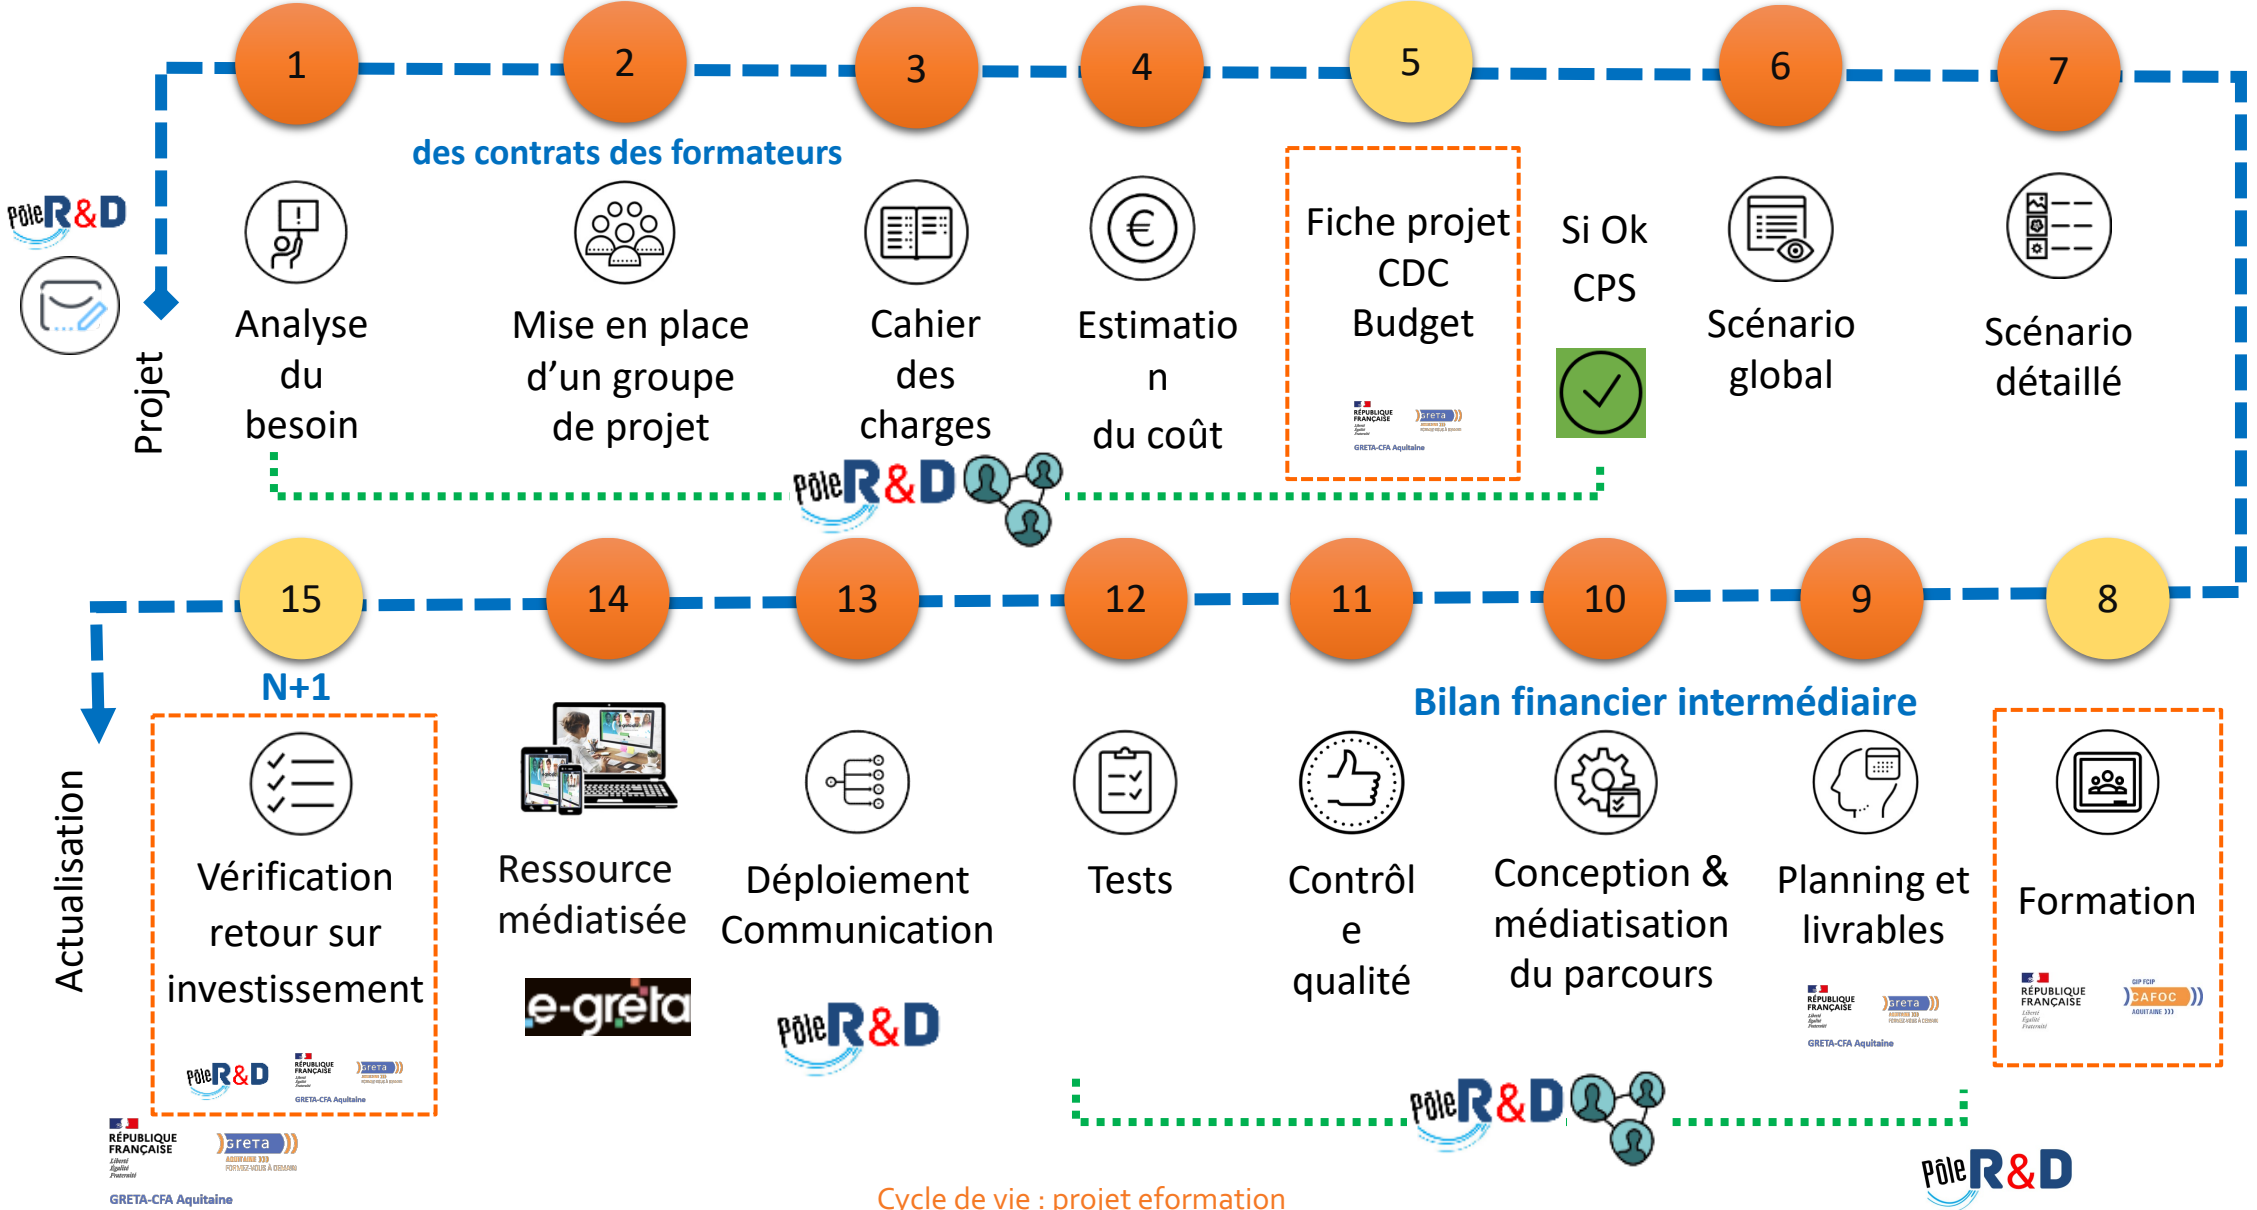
1 2 3 4 5 6 7

des contrats des formateurs

Pôle R&D

Projet

Analyse du besoin

Mise en place d'un groupe de projet

Cahier des charges

Estimation du coût

Fiche projet CDC Budget

RÉPUBLIQUE FRANÇAISE
greta
GRETA-CFA Aquitaine

Si Ok CPS

Scénario global

Scénario détaillé

Pôle R&D

15 14 13 12 11 10 9 8

N+1

Bilan financier intermédiaire

Actualisation

Vérification retour sur investissement

Pôle R&D
RÉPUBLIQUE FRANÇAISE
greta
GRETA-CFA Aquitaine

Ressource médiatisée

e-greta

Déploiement Communication

Pôle R&D

Tests

Contrôle qualité

Conception & médiatisation du parcours

Planning et livrables

RÉPUBLIQUE FRANÇAISE
greta
GRETA-CFA Aquitaine

Formation

RÉPUBLIQUE FRANÇAISE
CAFOC AQUITAINE

RÉPUBLIQUE FRANÇAISE
greta
GRETA-CFA Aquitaine

Pôle R&D

Pôle R&D

Cycle de vie : projet eformation